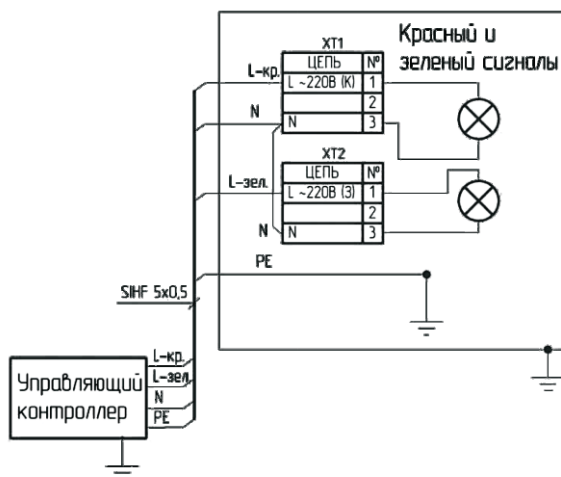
Красный и зеленый сигналы

XT1

| ЦЕПЬ | № |
|---|---|
| L ~220В (К) | 1 |
| | 2 |
| N | 3 |

L-кр.

N

XT2

| ЦЕПЬ | № |
|---|---|
| L ~220В (З) | 1 |
| | 2 |
| N | 3 |

L-зел.

N

PE

SIHF 5x0,5

Управляющий контроллер

L-кр.
L-зел.
N
PE